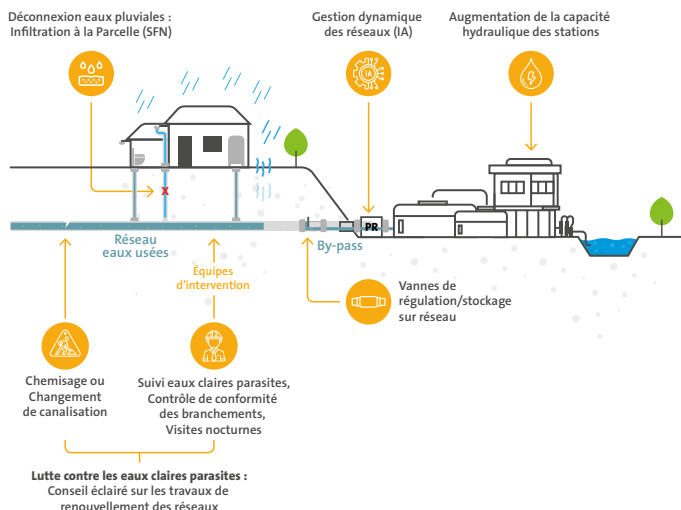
Déconnexion eaux pluviales : Infiltration à la Parcelle (SFN)

Gestion dynamique des réseaux (IA)

Augmentation de la capacité hydraulique des stations

IA

X

PR

Réseau eaux usées

By-pass

Équipes d'intervention

Vannes de régulation/stockage sur réseau

Chemisage ou Changement de canalisation

Suivi eaux claires parasites, Contrôle de conformité des branchements, Visites nocturnes

Lutte contre les eaux claires parasites : Conseil éclairé sur les travaux de renouvellement des réseaux